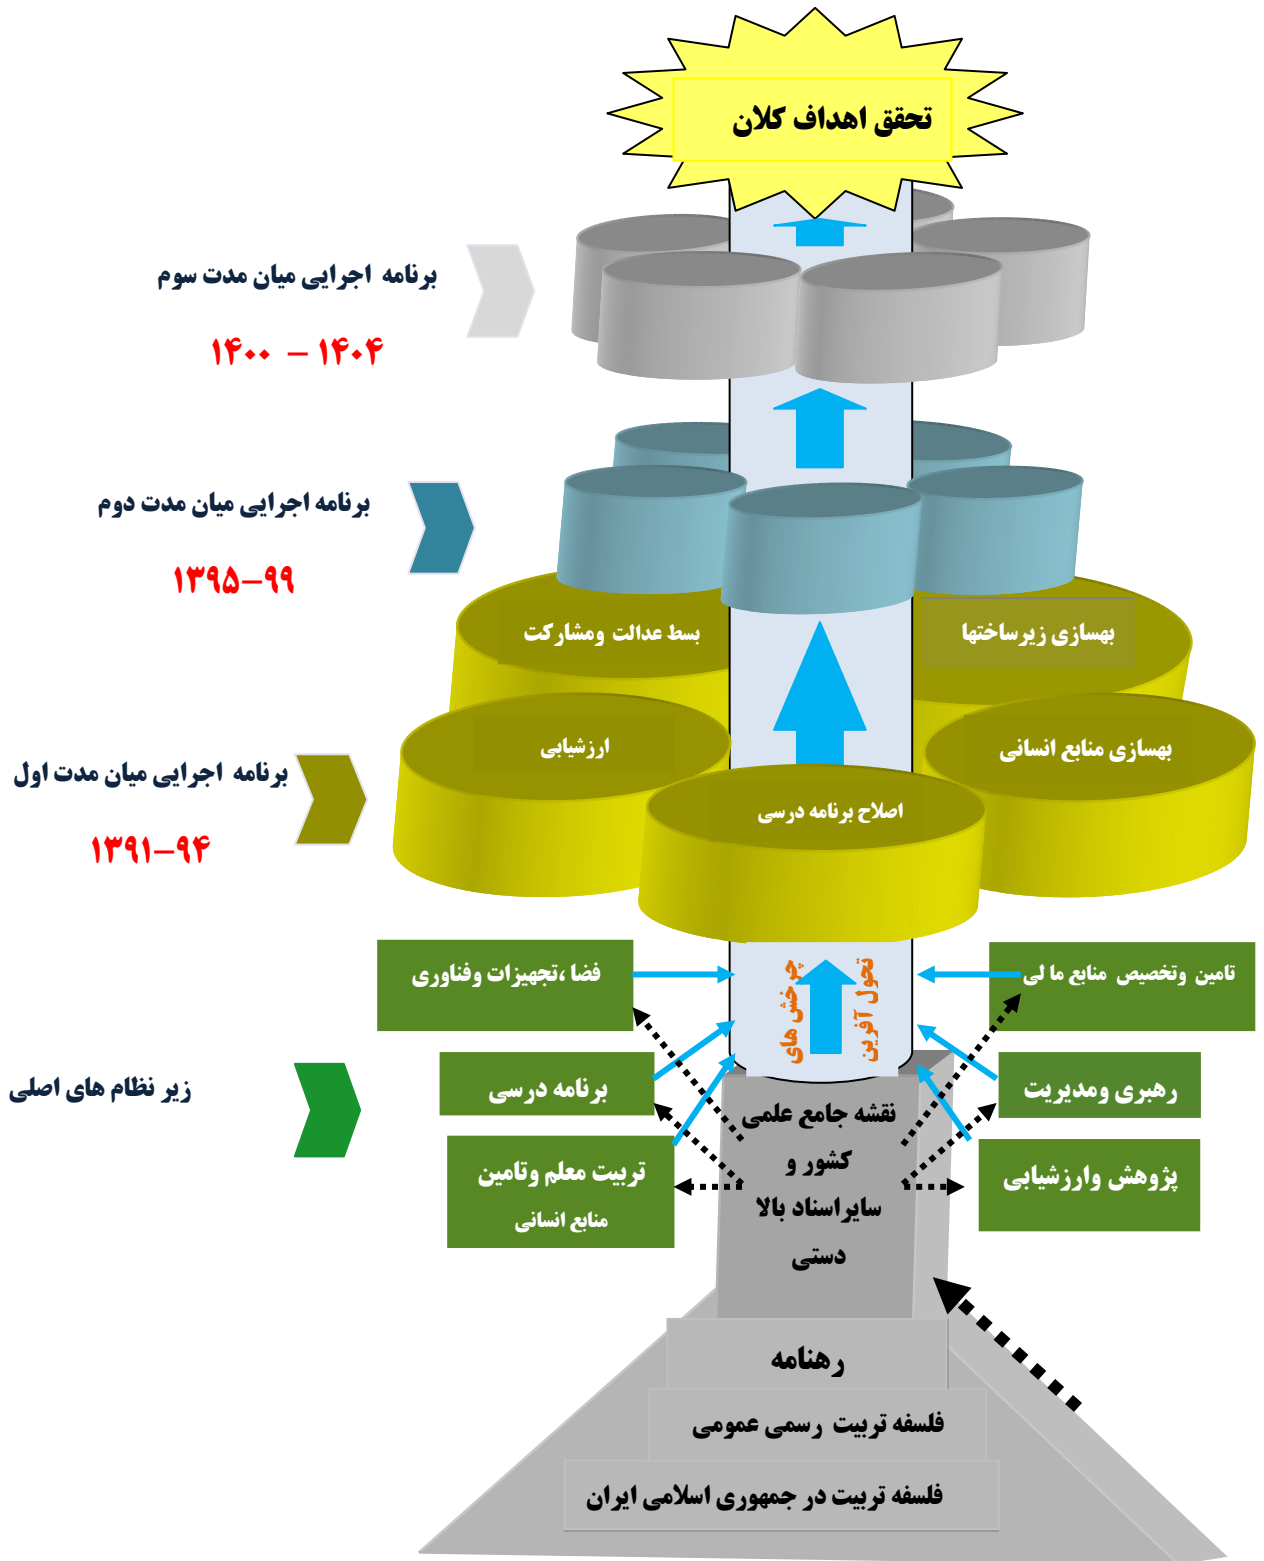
تحقق اهداف کلان

برنامه اجرایی میان مدت سوم

۱۴۰۰ – ۱۴۰۴

برنامه اجرایی میان مدت دوم

۱۳۹۵–۹۹

بسط عدالت ومشارکت

بهسازی زیرساختها

ارزشیابی

بهسازی منابع انسانی

اصلاح برنامه درسی

برنامه اجرایی میان مدت اول

۱۳۹۱–۹۴

فضا ،تجهیزات وفناوری

تامین وتخصیص منابع ما لی

چرخش های تحول آفرین

زیر نظام های اصلی

برنامه درسی

رهبری ومدیریت

تربیت معلم وتامین منابع انسانی

پژوهش وارزشیابی

نقشه جامع علمی کشور و سایراسناد بالا دستی

رهنامه

فلسفه تربیت رسمی عمومی

فلسفه تربیت در جمهوری اسلامی ایران